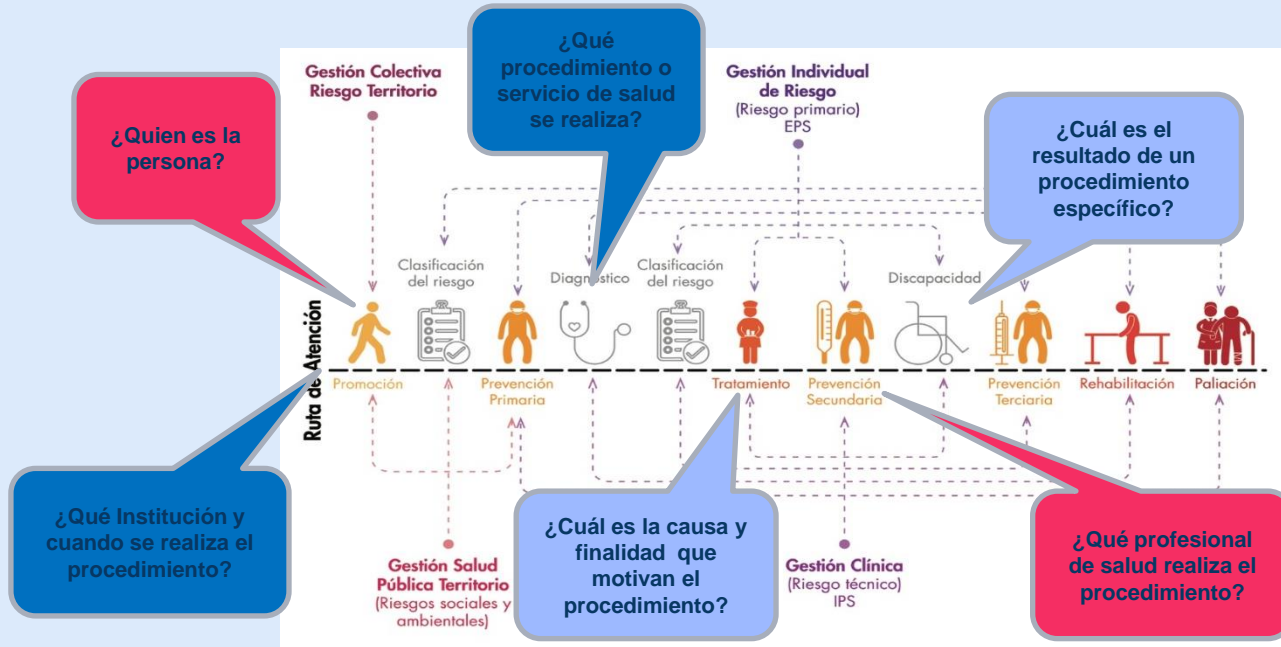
Gestión Colectiva Riesgo Territorio

¿Quien es la persona?

¿Qué procedimiento o servicio de salud se realiza?

Gestión Individual de Riesgo (Riesgo primario) EPS

¿Cuál es el resultado de un procedimiento específico?

Clasificación del riesgo

Diagnóstico

Clasificación del riesgo

Discapacidad

Ruta de Atención

Promoción

Prevención Primaria

Tratamiento

Prevención Secundaria

Prevención Terciaria

Rehabilitación

Paliación

¿Qué Institución y cuando se realiza el procedimiento?

Gestión Salud Pública Territorio (Riesgos sociales y ambientales)

¿Cuál es la causa y finalidad que motivan el procedimiento?

Gestión Clínica (Riesgo técnico) IPS

¿Qué profesional de salud realiza el procedimiento?